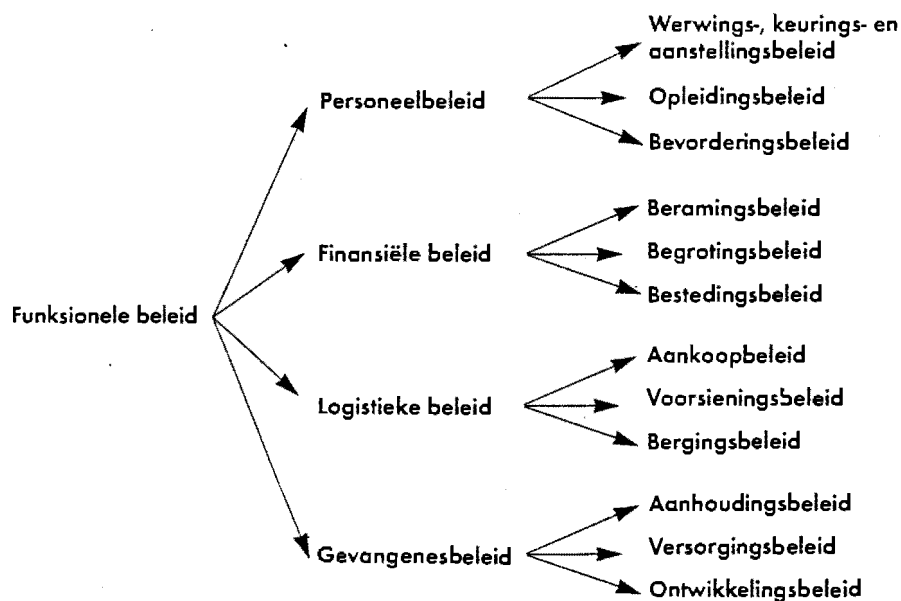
Funksionele beleid

Personeelbeleid

Werwings-, keurings- en aanstellingsbeleid

Opleidingsbeleid

Bevorderingsbeleid

Finansiële beleid

Beramingsbeleid

Begrotingsbeleid

Bestedingsbeleid

Logistieke beleid

Aankoopbeleid

Voorsieningsbeleid

Bergingsbeleid

Gevangenesbeleid

Aanhoudingsbeleid

Versorgingsbeleid

Ontwikkelingsbeleid